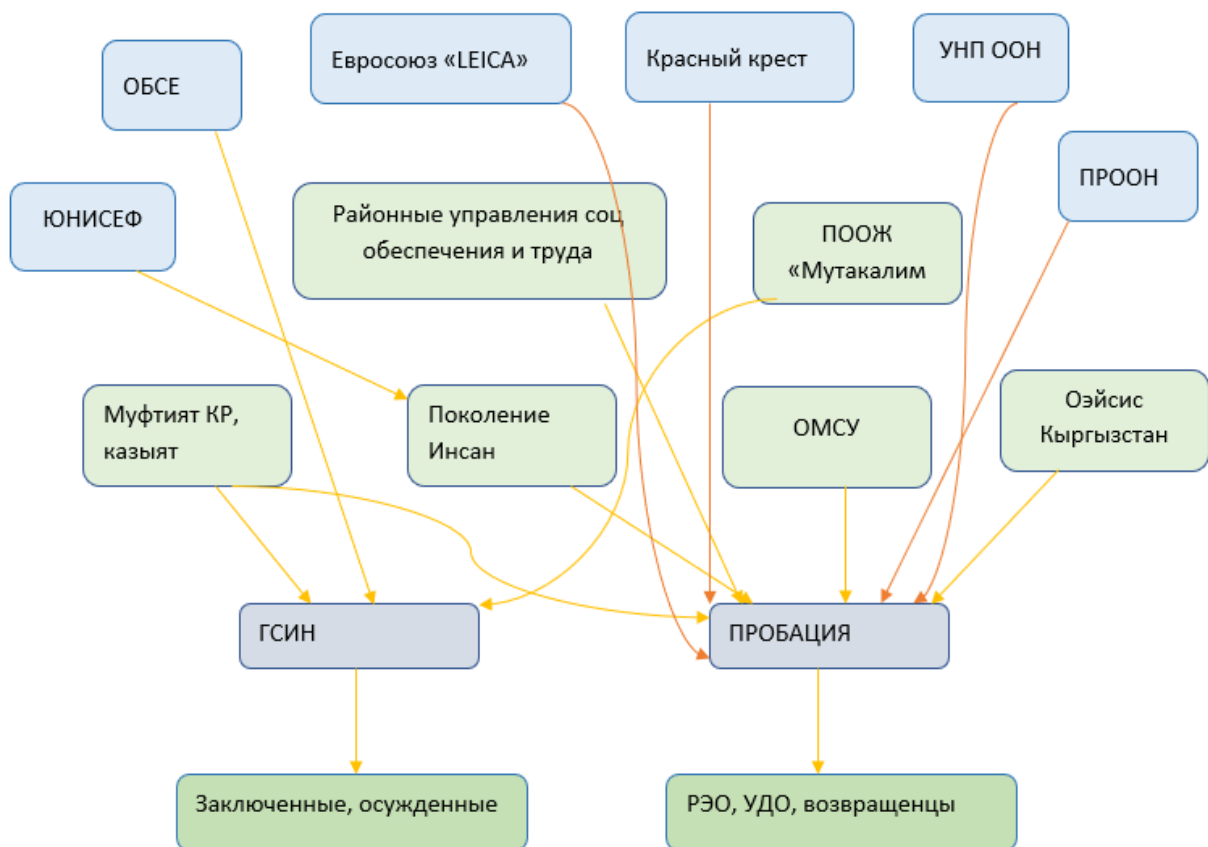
ОБСЕ

Евросоюз «LEICA»

Красный крест

УНП ООН

ПРООН

ЮНИСЕФ

Районные управления соц обеспечения и труда

ПООЖ «Мутакалим

Муфтият КР, казыят

Поколение Инсан

ОМСУ

Оэйсис Кыргызстан

ГСИН

ПРОБАЦИЯ

Заключенные, осужденные

РЭО, УДО, возвращенцы